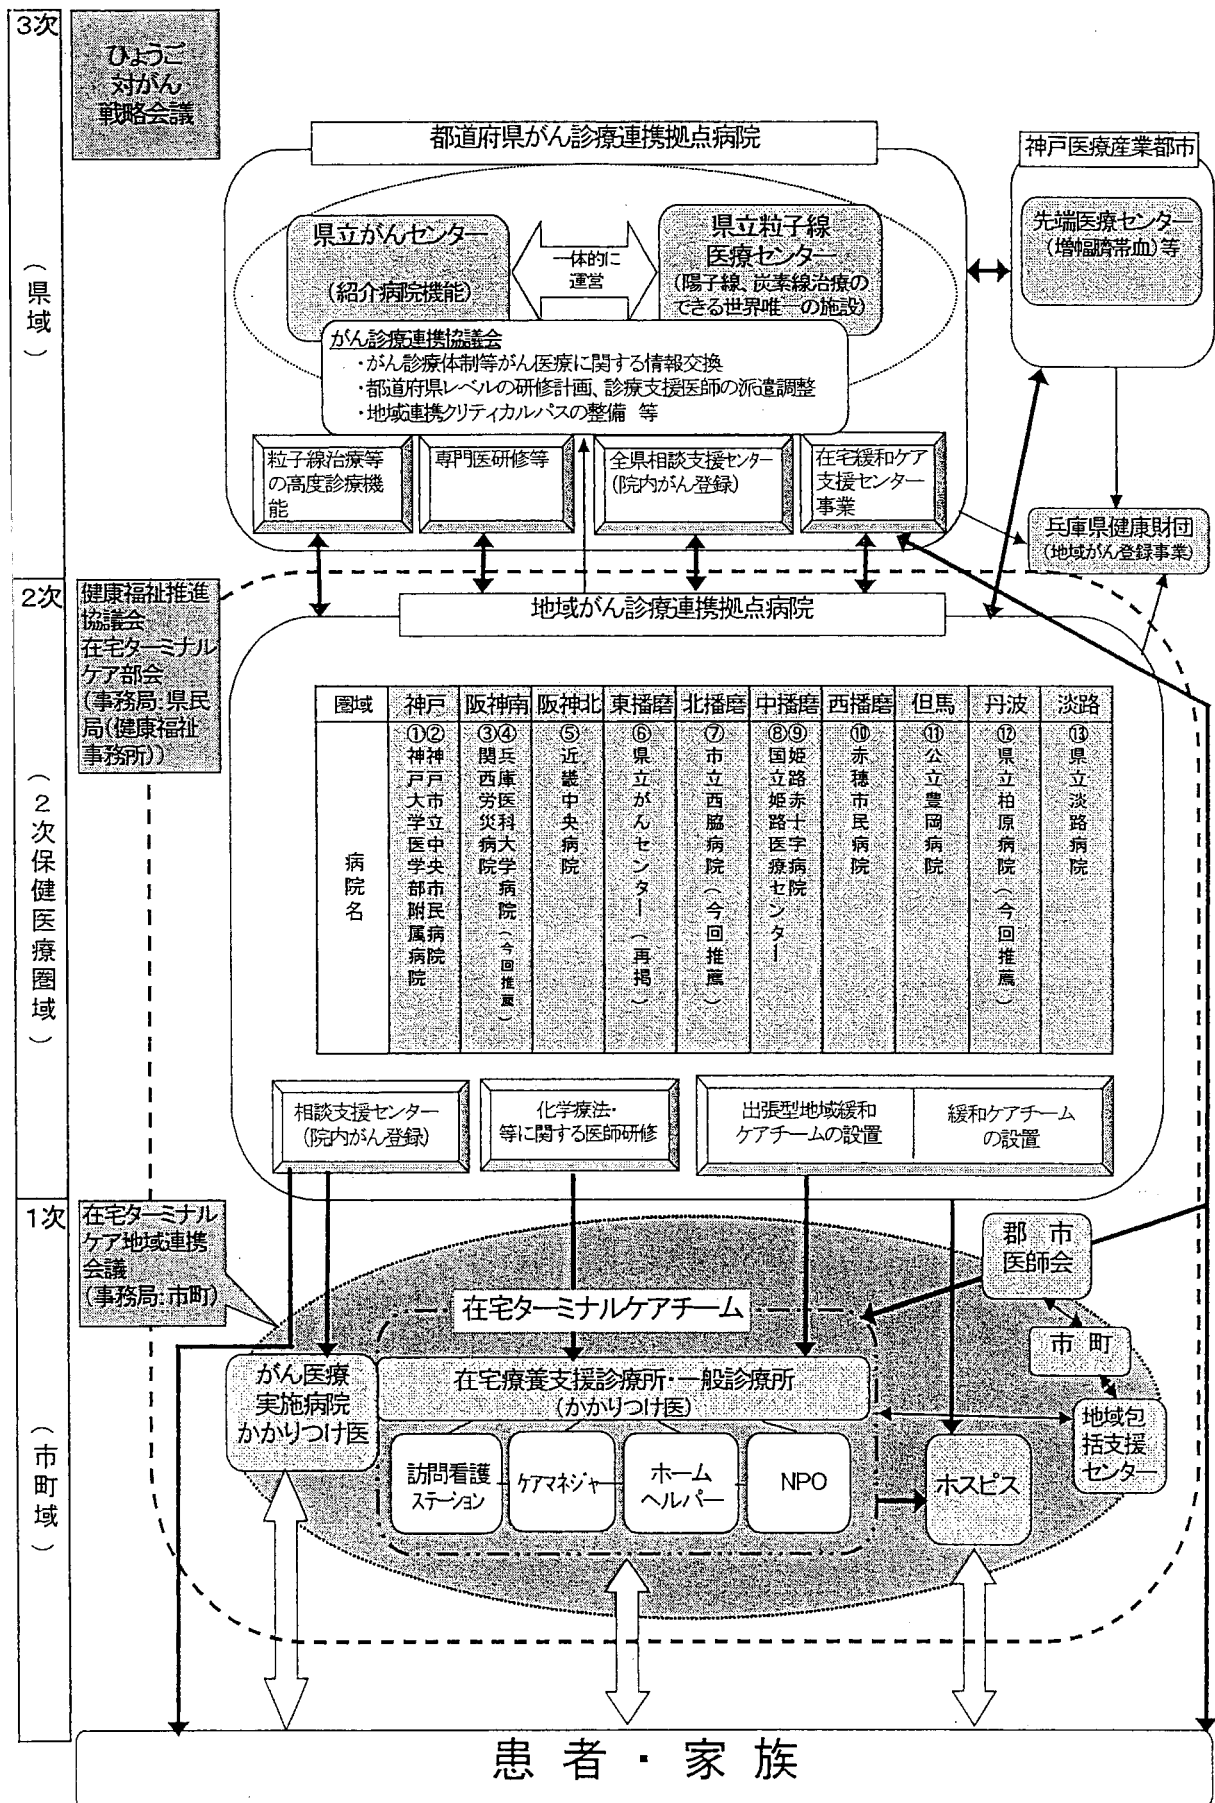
3次

（県域）

ひょうご対がん戦略会議

都道府県がん診療連携拠点病院

県立がんセンター

（紹介病院機能）

一体的に運営

県立粒子線医療センター

（陽子線、炭素線治療のできる世界唯一の施設）

がん診療連携協議会
・がん診療体制等がん医療に関する情報交換
・都道府県レベルの研修計画、診療支援医師の派遣調整
・地域連携クリティカルパスの整備　等

粒子線治療等の高度診療機能

専門医研修等

全県相談支援センター（院内がん登録）

在宅緩和ケア支援センター事業

神戸医療産業都市

先端医療センター（増幅臍帯血）等

兵庫県健康財団（地域がん登録事業）

2次

（2次保健医療圏域）

健康福祉推進協議会在宅ターミナルケア部会（事務局：県民局（健康福祉事務所））

地域がん診療連携拠点病院

| 圏域 | 神戸 | 阪神南 | 阪神北 | 東播磨 | 北播磨 | 中播磨 | 西播磨 | 但馬 | 丹波 | 淡路 |
|---|---|---|---|---|---|---|---|---|---|---|
| 病院名 | ①神戸大学医学部附属病院 ②神戸市立中央市民病院 | ③関西労災病院 ④兵庫医科大学病院（今回推薦） | ⑤近畿中央病院 | ⑥県立がんセンター（再掲） | ⑦市立西脇病院（今回推薦） | ⑧国立姫路医療センター ⑨姫路赤十字病院 | ⑩赤穂市民病院 | ⑪公立豊岡病院 | ⑫県立柏原病院（今回推薦） | ⑬県立淡路病院 |

相談支援センター（院内がん登録）

化学療法・等に関する医師研修

出張型地域緩和ケアチームの設置

緩和ケアチームの設置

1次

（市町域）

在宅ターミナルケア地域連携会議（事務局：市町）

郡市医師会

在宅ターミナルケアチーム

市町

がん医療実施病院かかりつけ医

在宅療養支援診療所・一般診療所（かかりつけ医）

地域包括支援センター

訪問看護ステーション

ケアマネジャー

ホームヘルパー

NPO

ホスピス

患者・家族